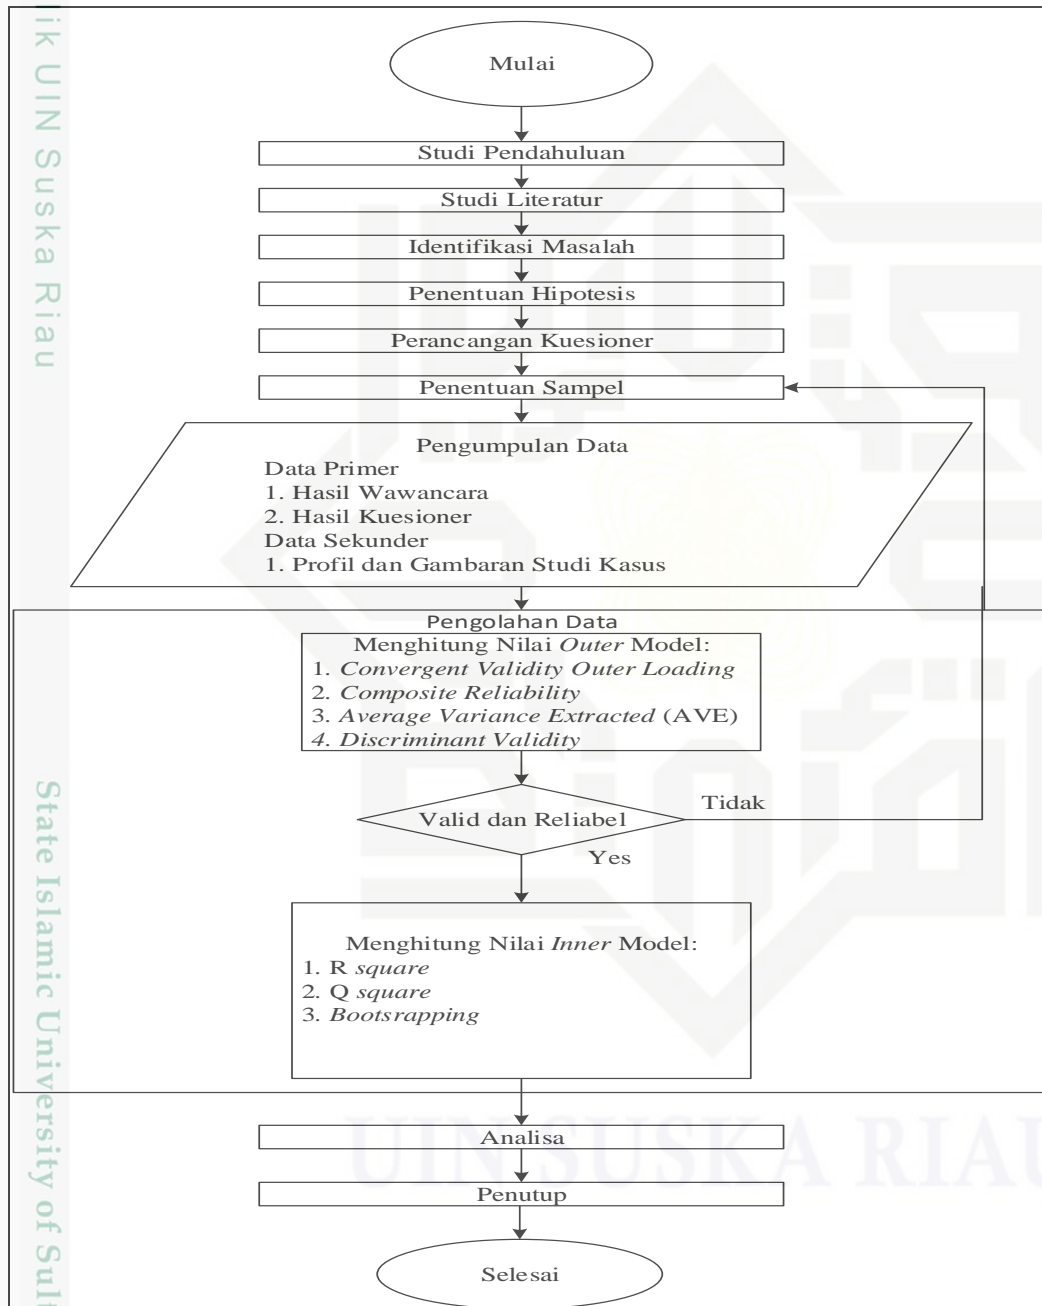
ik UIN Suska Riau

Mulai

Studi Pendahuluan

Studi Literatur

Identifikasi Masalah

Penentuan Hipotesis

Perancangan Kuesioner

Penentuan Sampel

Pengumpulan Data
Data Primer
1. Hasil Wawancara
2. Hasil Kuesioner
Data Sekunder
1. Profil dan Gambaran Studi Kasus

Pengolahan Data

Menghitung Nilai *Outer* Model:
1. *Convergent Validity Outer Loading*
2. *Composite Reliability*
3. *Average Variance Extracted* (AVE)
*4. Discriminant Validity*

Valid dan Reliabel

Tidak

Yes

Menghitung Nilai *Inner* Model:
1. R *square*
2. Q *square*
3. *Bootsrapping*

Analisa

Penutup

Selesai

State Islamic University of Sult

UIN SUSKA RIAU